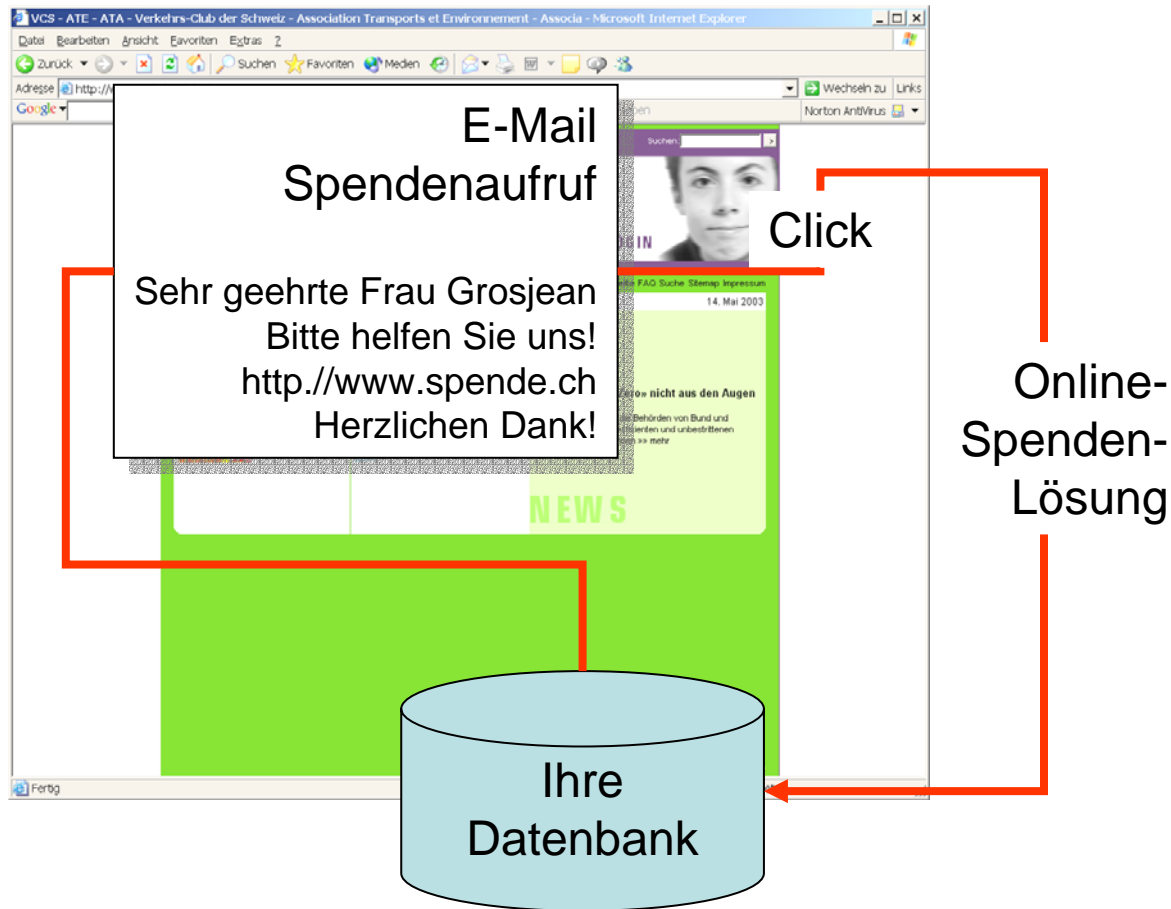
VCS - ATE - ATA - Verkehrs-Club der Schweiz - Association Transports et Environnement - Associa - Microsoft Internet Explorer

Datei Bearbeiten Ansicht Favoriten Extras ?

Zurück Suchen Favoriten Medien

Adresse http://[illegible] Wechseln zu Links

Google Norton AntiVirus

E-Mail Spendenaufruf

Sehr geehrte Frau Grosjean
Bitte helfen Sie uns!
http.//www.spende.ch
Herzlichen Dank!

Suchen:

Click

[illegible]GIN

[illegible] FAQ Suche Sitemap Impressum

14. Mai 2003

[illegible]ero» nicht aus den Augen

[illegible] Behörden von Bund und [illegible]ienten und unbestrittenen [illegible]en >> mehr

NEWS

Online-Spenden-Lösung

Ihre Datenbank

Fertig